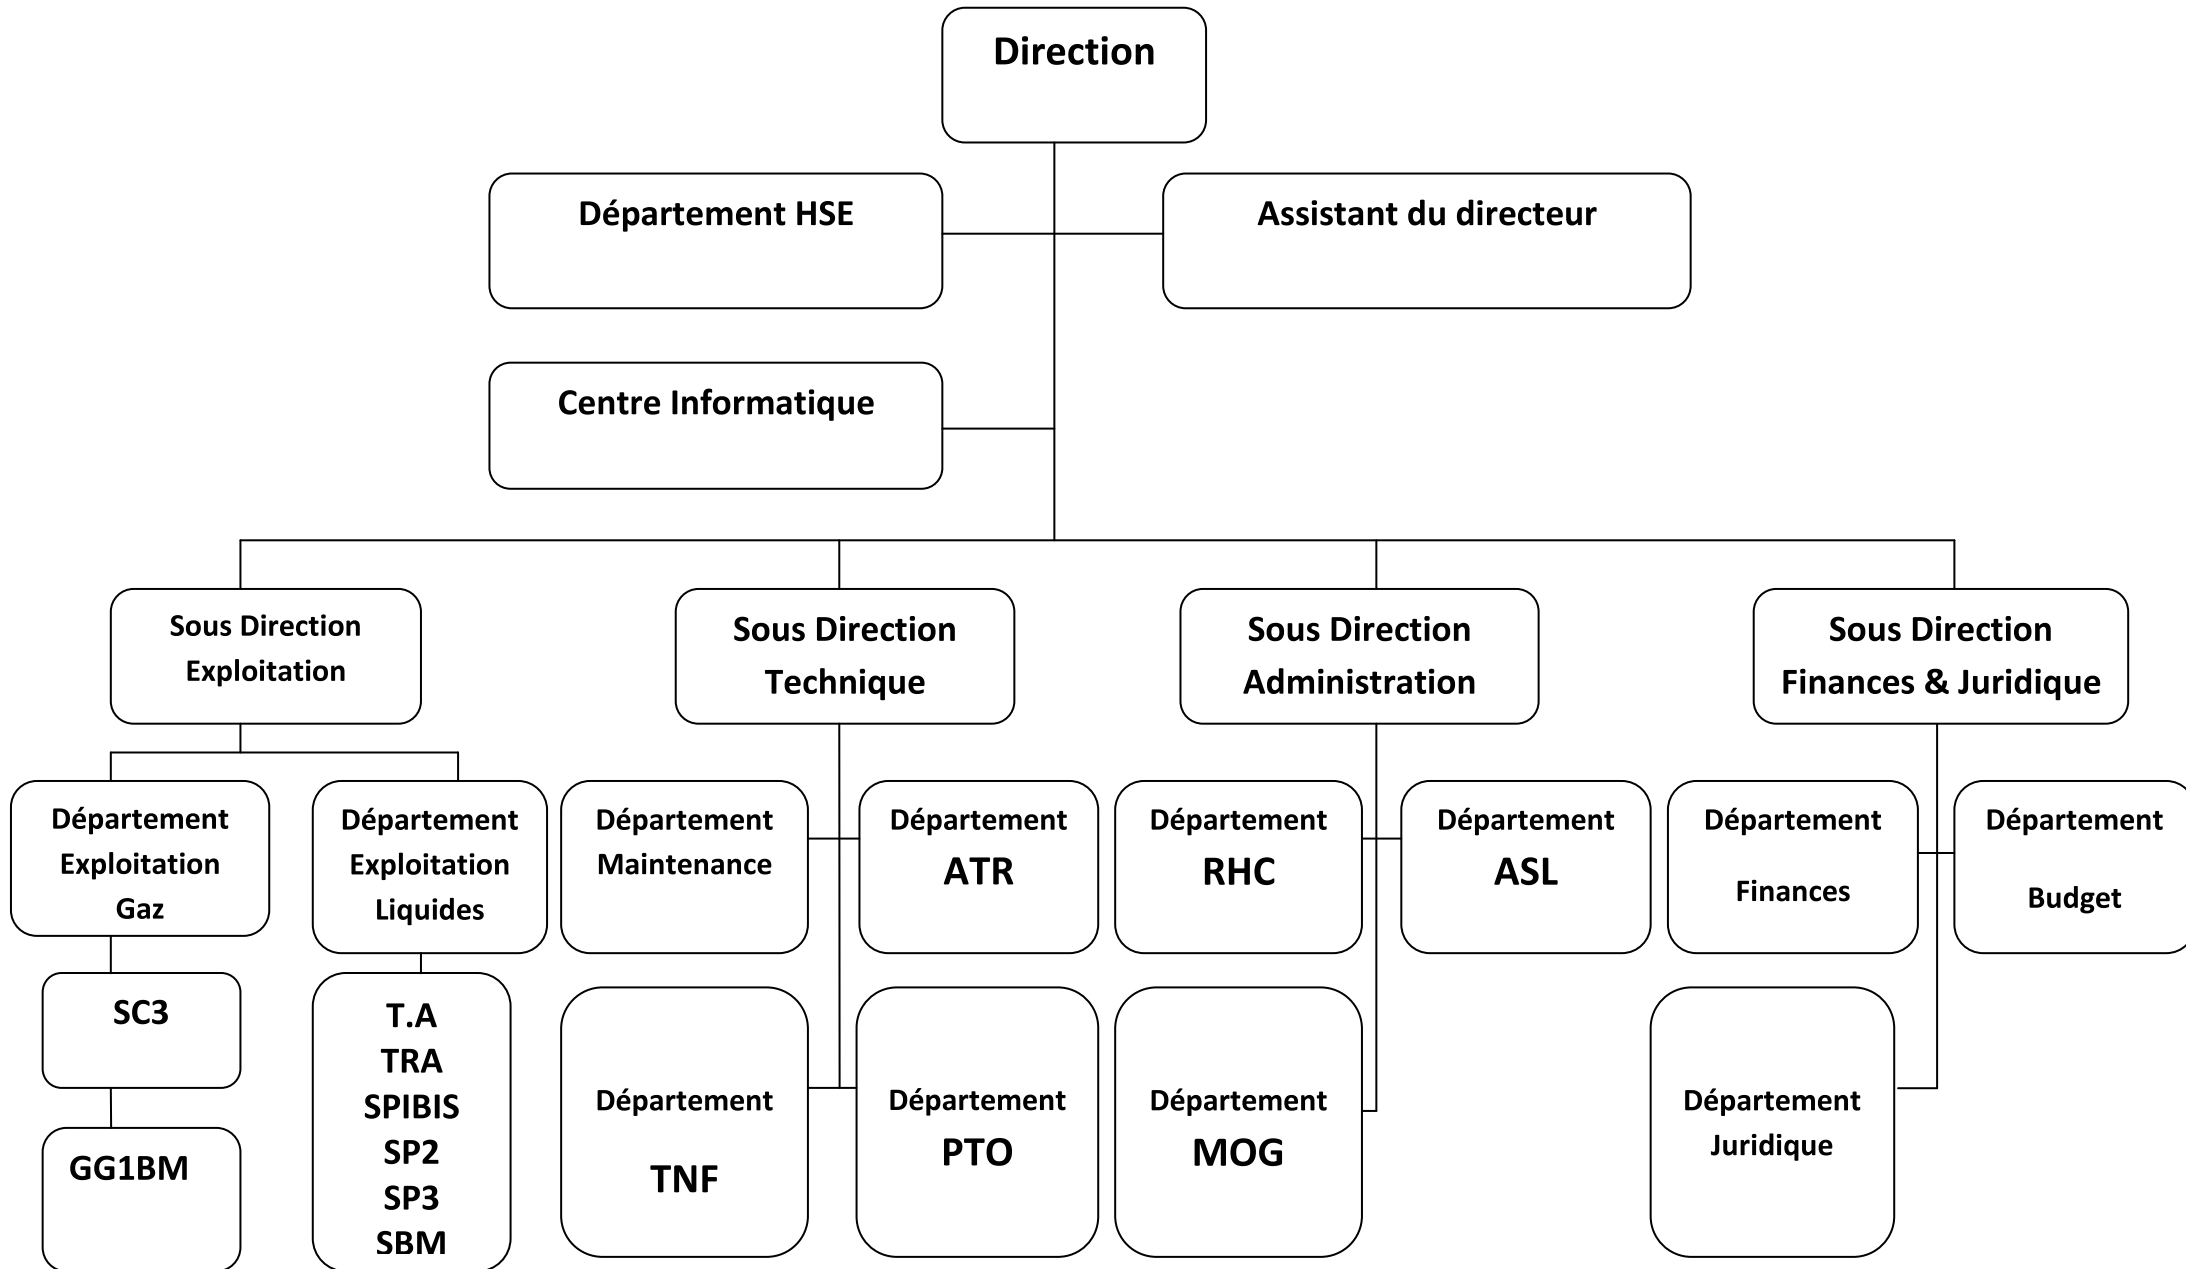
Direction

Département HSE

Assistant du directeur

Centre Informatique

Sous Direction Exploitation

Sous Direction Technique

Sous Direction Administration

Sous Direction Finances & Juridique

Département Exploitation Gaz

Département Exploitation Liquides

Département Maintenance

Département ATR

Département RHC

Département ASL

Département Finances

Département Budget

SC3

GG1BM

T.A
TRA
SPIBIS
SP2
SP3
SBM

Département TNF

Département PTO

Département MOG

Département Juridique